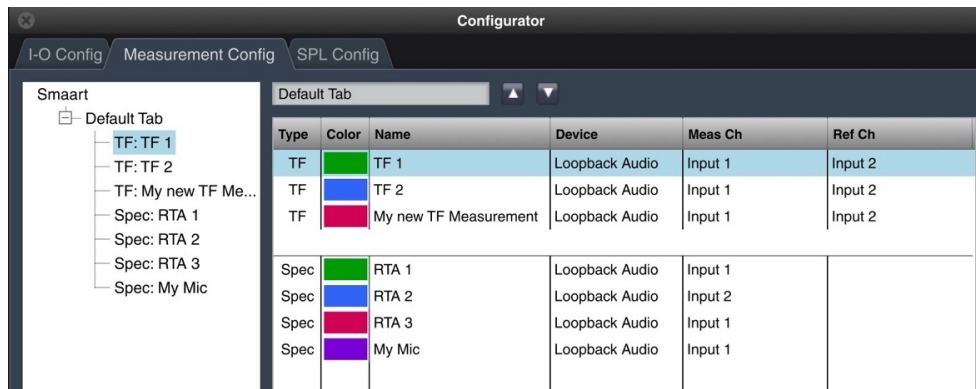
Configurator

I-O Config | Measurement Config | SPL Config

Smaart
Default Tab
TF: TF 1
TF: TF 2
TF: My new TF Me...
Spec: RTA 1
Spec: RTA 2
Spec: RTA 3
Spec: My Mic

Default Tab

| Type | Color | Name | Device | Meas Ch | Ref Ch |
|---|---|---|---|---|---|
| TF | | TF 1 | Loopback Audio | Input 1 | Input 2 |
| TF | | TF 2 | Loopback Audio | Input 1 | Input 2 |
| TF | | My new TF Measurement | Loopback Audio | Input 1 | Input 2 |
| Spec | | RTA 1 | Loopback Audio | Input 1 | |
| Spec | | RTA 2 | Loopback Audio | Input 2 | |
| Spec | | RTA 3 | Loopback Audio | Input 1 | |
| Spec | | My Mic | Loopback Audio | Input 1 | |